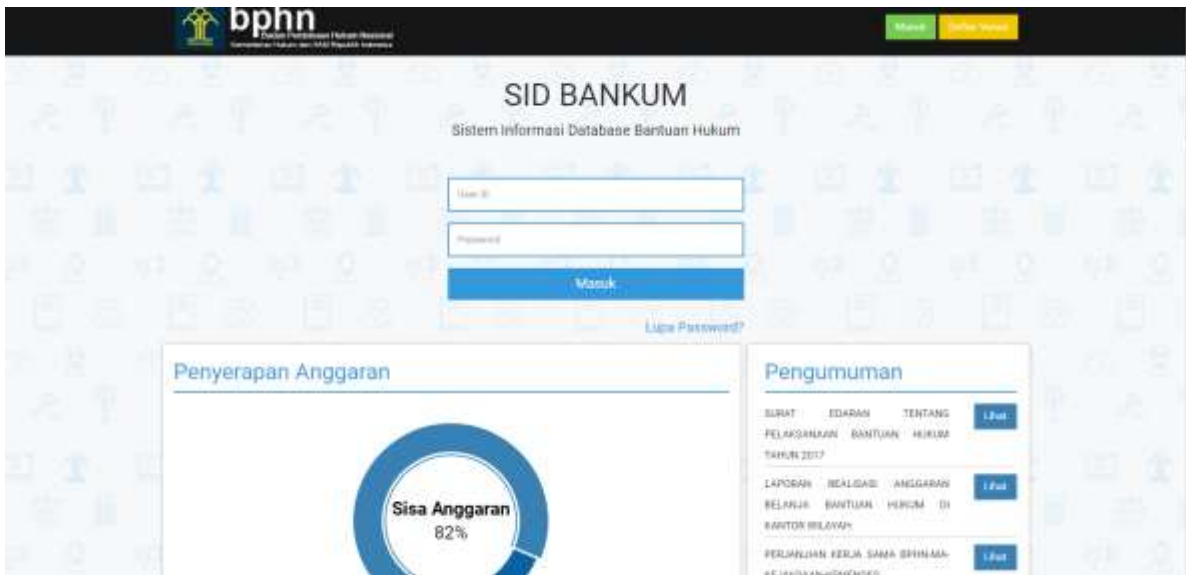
bphn
Badan Pembinaan Hukum Nasional
Kementerian Hukum dan HAM Republik Indonesia

Masuk
Daftar Verval

SID BANKUM

Sistem Informasi Database Bantuan Hukum

User ID

Password

Masuk

Lupa Password?

Penyerapan Anggaran

Sisa Anggaran
82%

Pengumuman

SURAT EDARAN TENTANG PELAKSANAAN BANTUAN HUKUM TAHUN 2017
Lihat

LAPORAN REALISASI ANGGARAN BELANJA BANTUAN HUKUM DI KANTOR WILAYAH
Lihat

PERJANJIAN KERJA SAMA BPHN-MA-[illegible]
Lihat